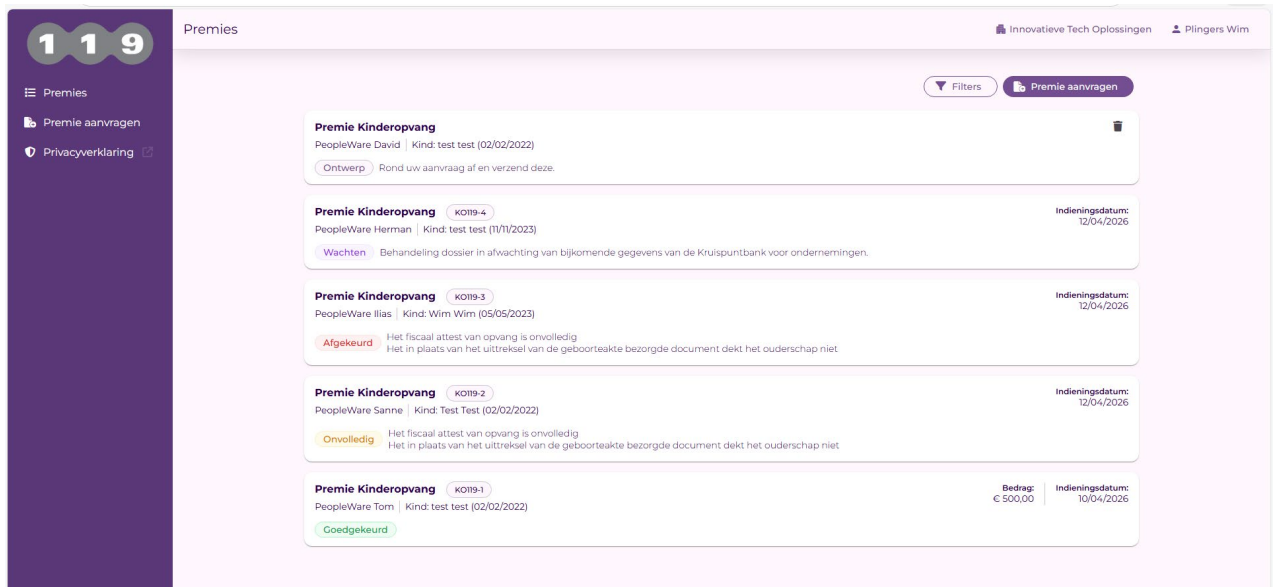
1 1 9

Premies
Premie aanvragen
Privacyverklaring

Premies

Innovatieve Tech Oplossingen
Plingers Wim

Filters
Premie aanvragen

Premie Kinderopvang
PeopleWare David | Kind: test test (02/02/2022)
Ontwerp Rond uw aanvraag af en verzend deze.

Premie Kinderopvang KO119-4
PeopleWare Herman | Kind: test test (11/11/2023)
Indieningsdatum: 12/04/2026
Wachten Behandeling dossier in afwachting van bijkomende gegevens van de Kruispuntbank voor ondernemingen.

Premie Kinderopvang KO119-3
PeopleWare Ilias | Kind: Wim Wim (05/05/2023)
Indieningsdatum: 12/04/2026
Afgekeurd Het fiscaal attest van opvang is onvolledig
Het in plaats van het uittreksel van de geboorteakte bezorgde document dekt het ouderschap niet

Premie Kinderopvang KO119-2
PeopleWare Sanne | Kind: Test Test (02/02/2022)
Indieningsdatum: 12/04/2026
Onvolledig Het fiscaal attest van opvang is onvolledig
Het in plaats van het uittreksel van de geboorteakte bezorgde document dekt het ouderschap niet

Premie Kinderopvang KO119-1
PeopleWare Tom | Kind: test test (02/02/2022)
Bedrag: € 500,00
Indieningsdatum: 10/04/2026
Goedgekeurd